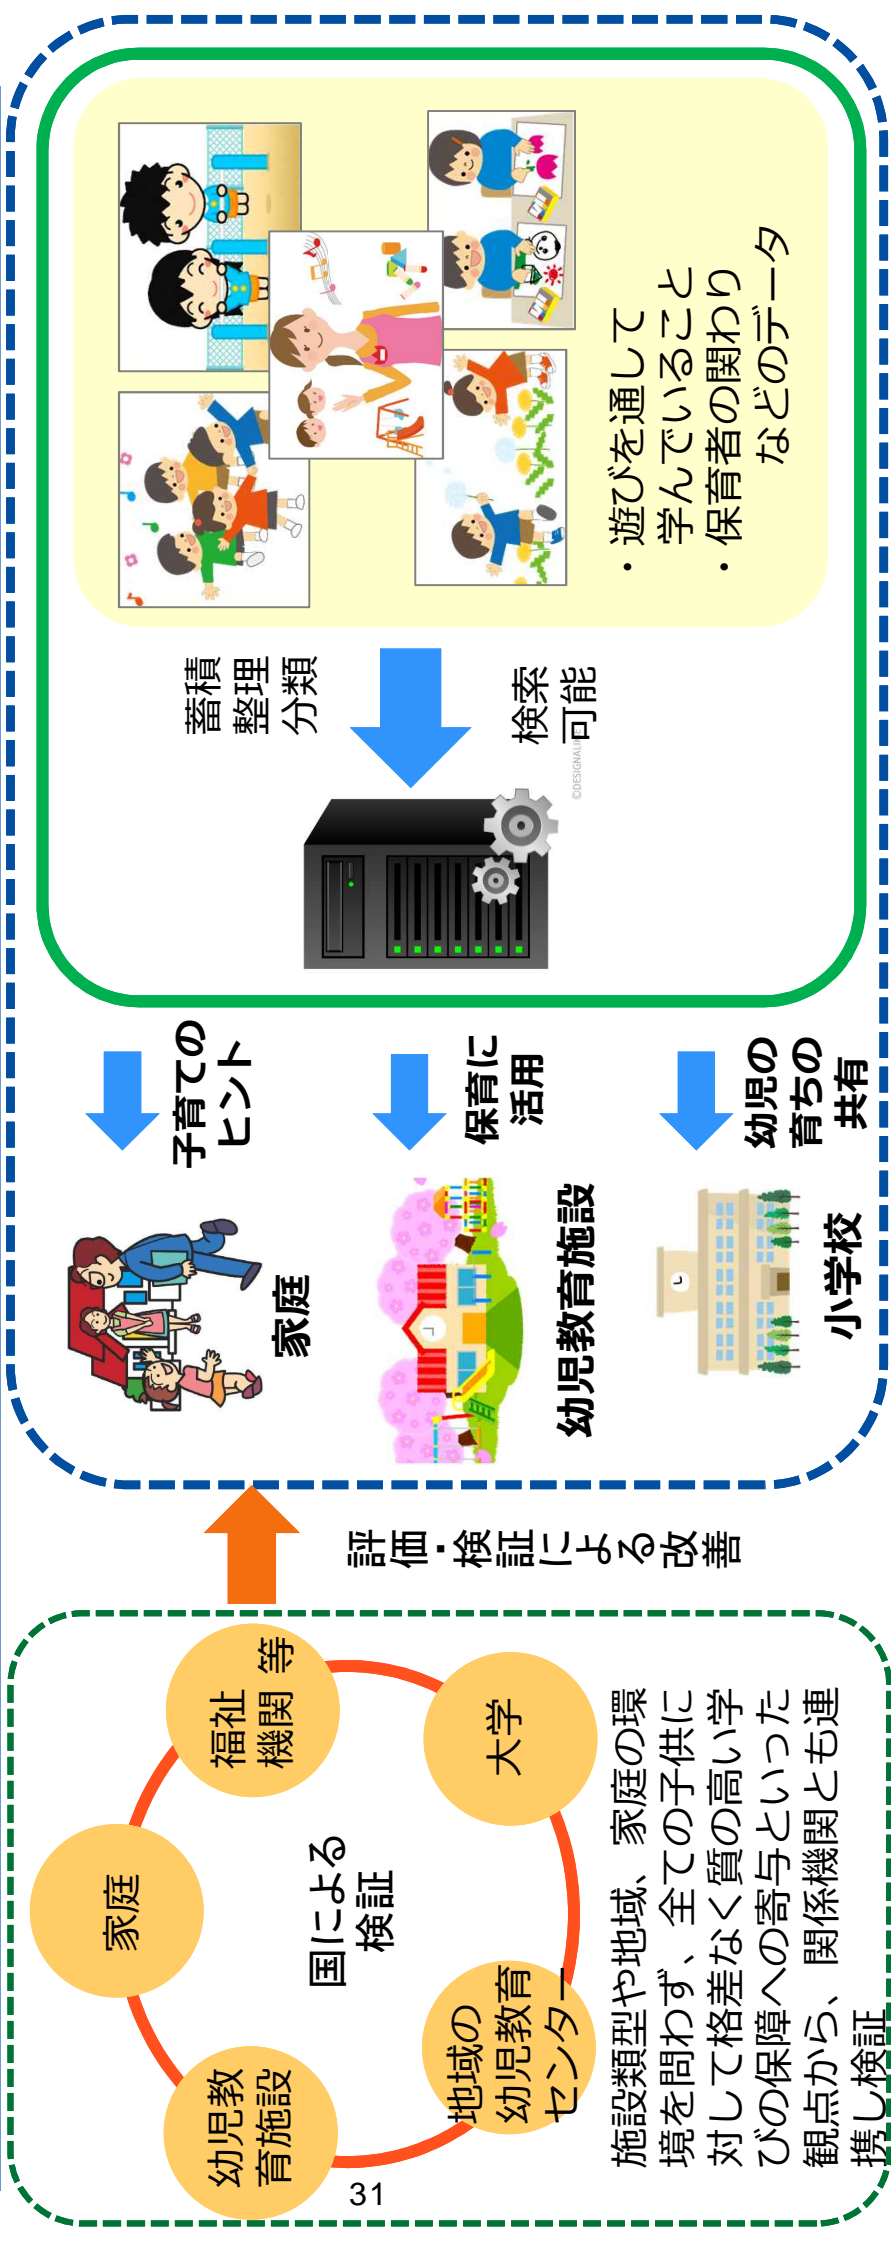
・遊びを通して学んでいること
・保育者の関わりなどのデータ

蓄積
整理
分類

検索
可能

©DESIGNALIKIE

子育てのヒント

保育に活用

幼児の育ちの共有

家庭

幼児教育施設

小学校

評価・検証による改善

家庭

福祉機関 等

大学

地域の幼児教育センター

幼児教育施設

国による検証

施設類型や地域、家庭の環境を問わず、全ての子供に対して格差なく質の高い学びの保障への寄与といった観点から、関係機関とも連携し検証

31